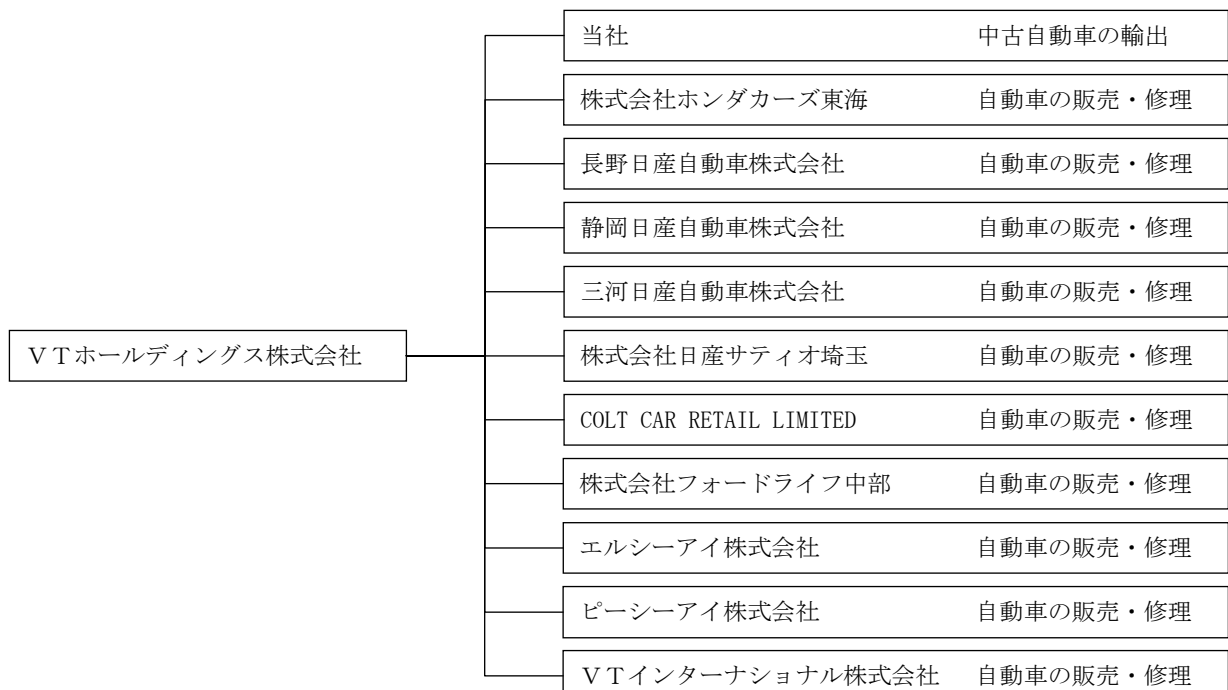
ＶＴホールディングス株式会社

当社　中古自動車の輸出

株式会社ホンダカーズ東海　自動車の販売・修理

長野日産自動車株式会社　自動車の販売・修理

静岡日産自動車株式会社　自動車の販売・修理

三河日産自動車株式会社　自動車の販売・修理

株式会社日産サティオ埼玉　自動車の販売・修理

COLT CAR RETAIL LIMITED　自動車の販売・修理

株式会社フォードライフ中部　自動車の販売・修理

エルシーアイ株式会社　自動車の販売・修理

ピーシーアイ株式会社　自動車の販売・修理

ＶＴインターナショナル株式会社　自動車の販売・修理